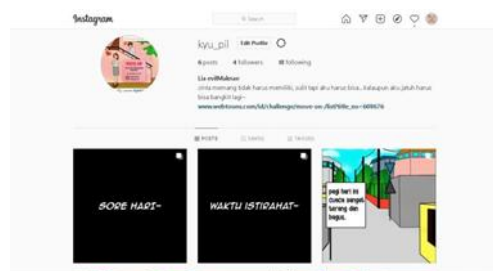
Instagram

Search

kyu_pil Edit Profile

6 posts 4 followers 18 following

Lia evilMalesar

cinta memang tidak harus memiliki, sulit tapi aku harus bisa..kalaupun aku jatuh harus bisa bangkit lagi~

www.webtoons.com/id/challenge/move-on-/list?title_no=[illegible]

POSTS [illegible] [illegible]

SORE HARI~

WAKTU ISTIRAHAT~

pagi hari ini cuaca sangat terang dan bagus.